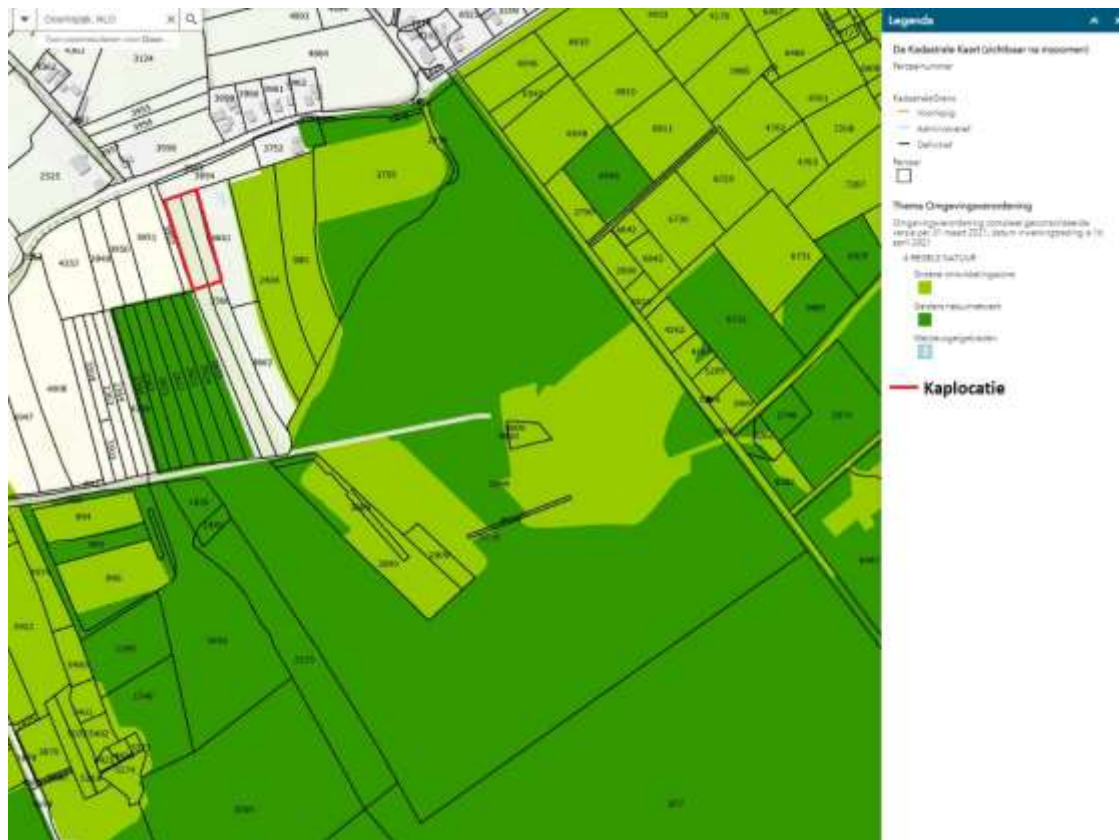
Oosmalle, HLO

Legenda

De Kadastrale Kaart (zichtbaar na inzoomen)

Perceelnummer

KadastraleGrens

Voorlopig

Administratief

Definitief

Perceel

Thema Omgevingsverordening

Omgevingsverordening consoleerd geconsolideerde versie per 31 maart 2021, datum inwerkingtreding 1 april 2021

4 REGELS NATUUR

Groene ontwikkelingszone

Gelderse natuurnetwerk

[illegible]

Kaplocatie

4803

4804

3124

2955

2956

3599

2752

2520

3954

2753

4337

3893

4893

2404

4808

4047

894

2690

4807

2004

2005

2373

3581

877

6906

6907

6910

6911

6951

4762

4763

7267

6736

6731

4762